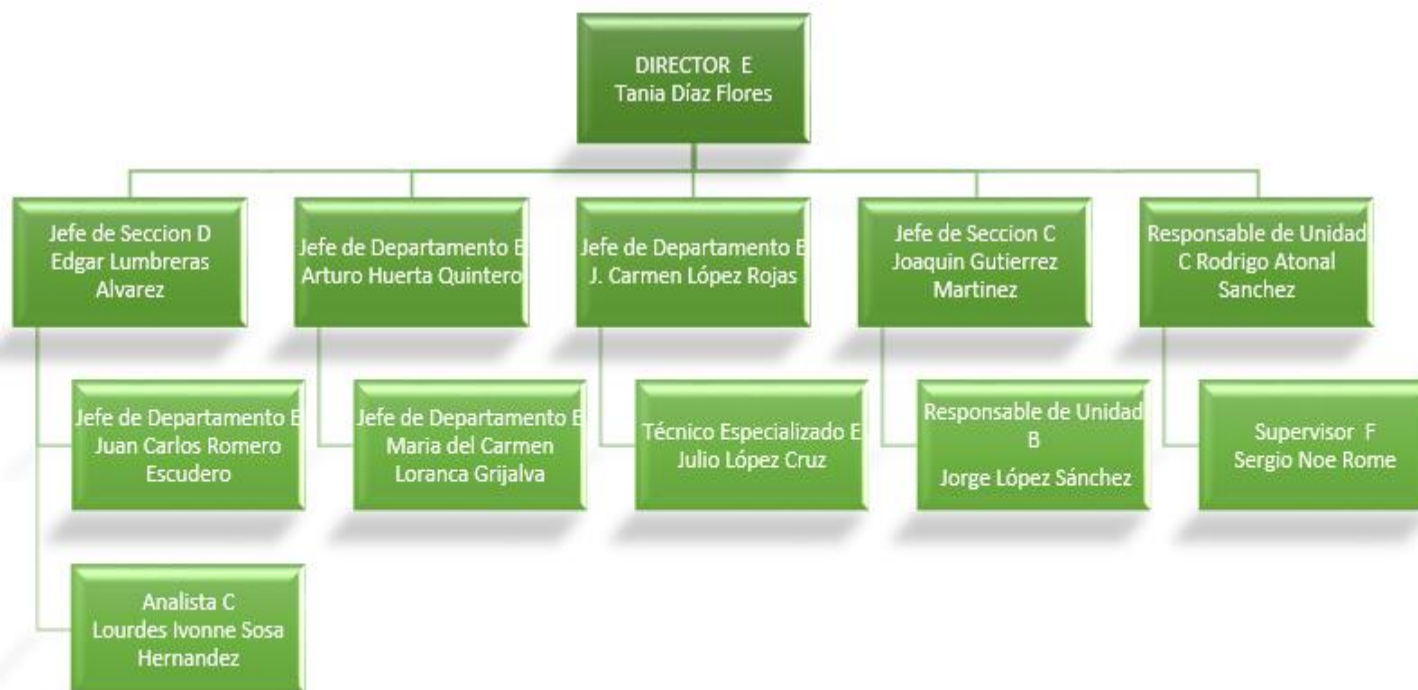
DIRECTOR E
Tania Díaz Flores

Jefe de Seccion D
Edgar Lumbreras Alvarez

Jefe de Departamento E
Juan Carlos Romero Escudero

Analista C
Lourdes Ivonne Sosa Hernandez

Jefe de Departamento E
Arturo Huerta Quintero

Jefe de Departamento E
Maria del Carmen Loranca Grijalva

Jefe de Departamento E
J. Carmen López Rojas

Técnico Especializado E
Julio López Cruz

Jefe de Seccion C
Joaquin Gutierrez Martinez

Responsable de Unidad B
Jorge López Sánchez

Responsable de Unidad C Rodrigo Atonal Sanchez

Supervisor F
Sergio Noe Rome